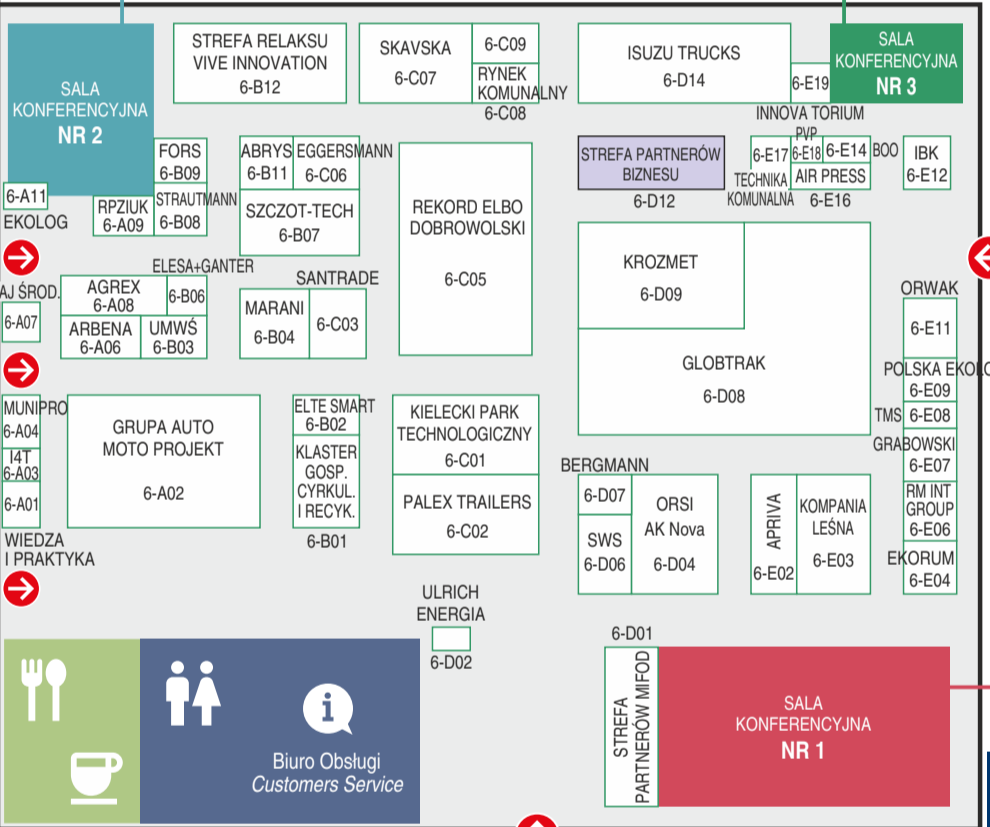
SALA KONFERENCYJNA NR 2

STREFA RELAKSU VIVE INNOVATION 6-B12

SKAVSKA 6-C07

6-C09

RYNEK KOMUNALNY 6-C08

ISUZU TRUCKS 6-D14

6-E19

SALA KONFERENCYJNA NR 3

INNOVA TORIUM

PVP

FORS 6-B09

6-A11

EKOLOG

RPZIUK 6-A09

STRAUTMANN 6-B08

ABRYS 6-B11

EGGERSMANN 6-C06

SZCZOT-TECH 6-B07

REKORD ELBO DOBROWOLSKI 6-C05

STREFA PARTNERÓW BIZNESU 6-D12

6-E17

6-E18

6-E14

BOO

IBK 6-E12

TECHNIKA KOMUNALNA

AIR PRESS 6-E16

ELESA+GANTER

AJ ŚROD.

6-A07

AGREX 6-A08

6-B06

ARBENA 6-A06

UMWŚ 6-B03

SANTRADE

MARANI 6-B04

6-C03

KROZMET 6-D09

GLOBTRAK 6-D08

ORWAK

6-E11

POLSKA EKOL

6-E09

TMS 6-E08

GRABOWSKI 6-E07

MUNIPRO 6-A04

I4T 6-A03

6-A01

GRUPA AUTO MOTO PROJEKT 6-A02

ELTE SMART 6-B02

KLASTER GOSP. CYRKUL. I RECYK.

6-B01

KIELECKI PARK TECHNOLOGICZNY 6-C01

PALEX TRAILERS 6-C02

BERGMANN

6-D07

SWS 6-D06

ORSI AK Nova 6-D04

APRIVA 6-E02

KOMPANIA LEŚNA 6-E03

RM INT GROUP 6-E06

EKORUM 6-E04

WIEDZA I PRAKTYKA

ULRICH ENERGIA 6-D02

6-D01

STREFA PARTNERÓW MIFOD

SALA KONFERENCYJNA NR 1

Biuro Obsługi
Customers Service